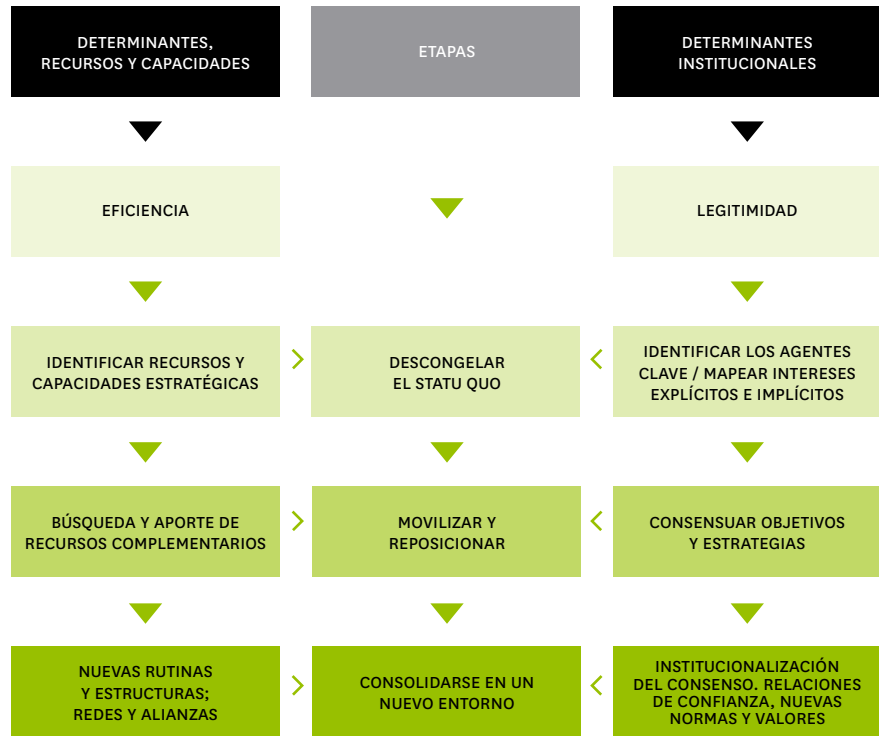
DETERMINANTES, RECURSOS Y CAPACIDADES

ETAPAS

DETERMINANTES INSTITUCIONALES

EFICIENCIA

LEGITIMIDAD

IDENTIFICAR RECURSOS Y CAPACIDADES ESTRATÉGICAS

DESCONGELAR EL STATU QUO

IDENTIFICAR LOS AGENTES CLAVE / MAPEAR INTERESES EXPLÍCITOS E IMPLÍCITOS

BÚSQUEDA Y APORTE DE RECURSOS COMPLEMENTARIOS

MOVILIZAR Y REPOSICIONAR

CONSENSUAR OBJETIVOS Y ESTRATEGIAS

NUEVAS RUTINAS Y ESTRUCTURAS; REDES Y ALIANZAS

CONSOLIDARSE EN UN NUEVO ENTORNO

INSTITUCIONALIZACIÓN DEL CONSENSO. RELACIONES DE CONFIANZA, NUEVAS NORMAS Y VALORES